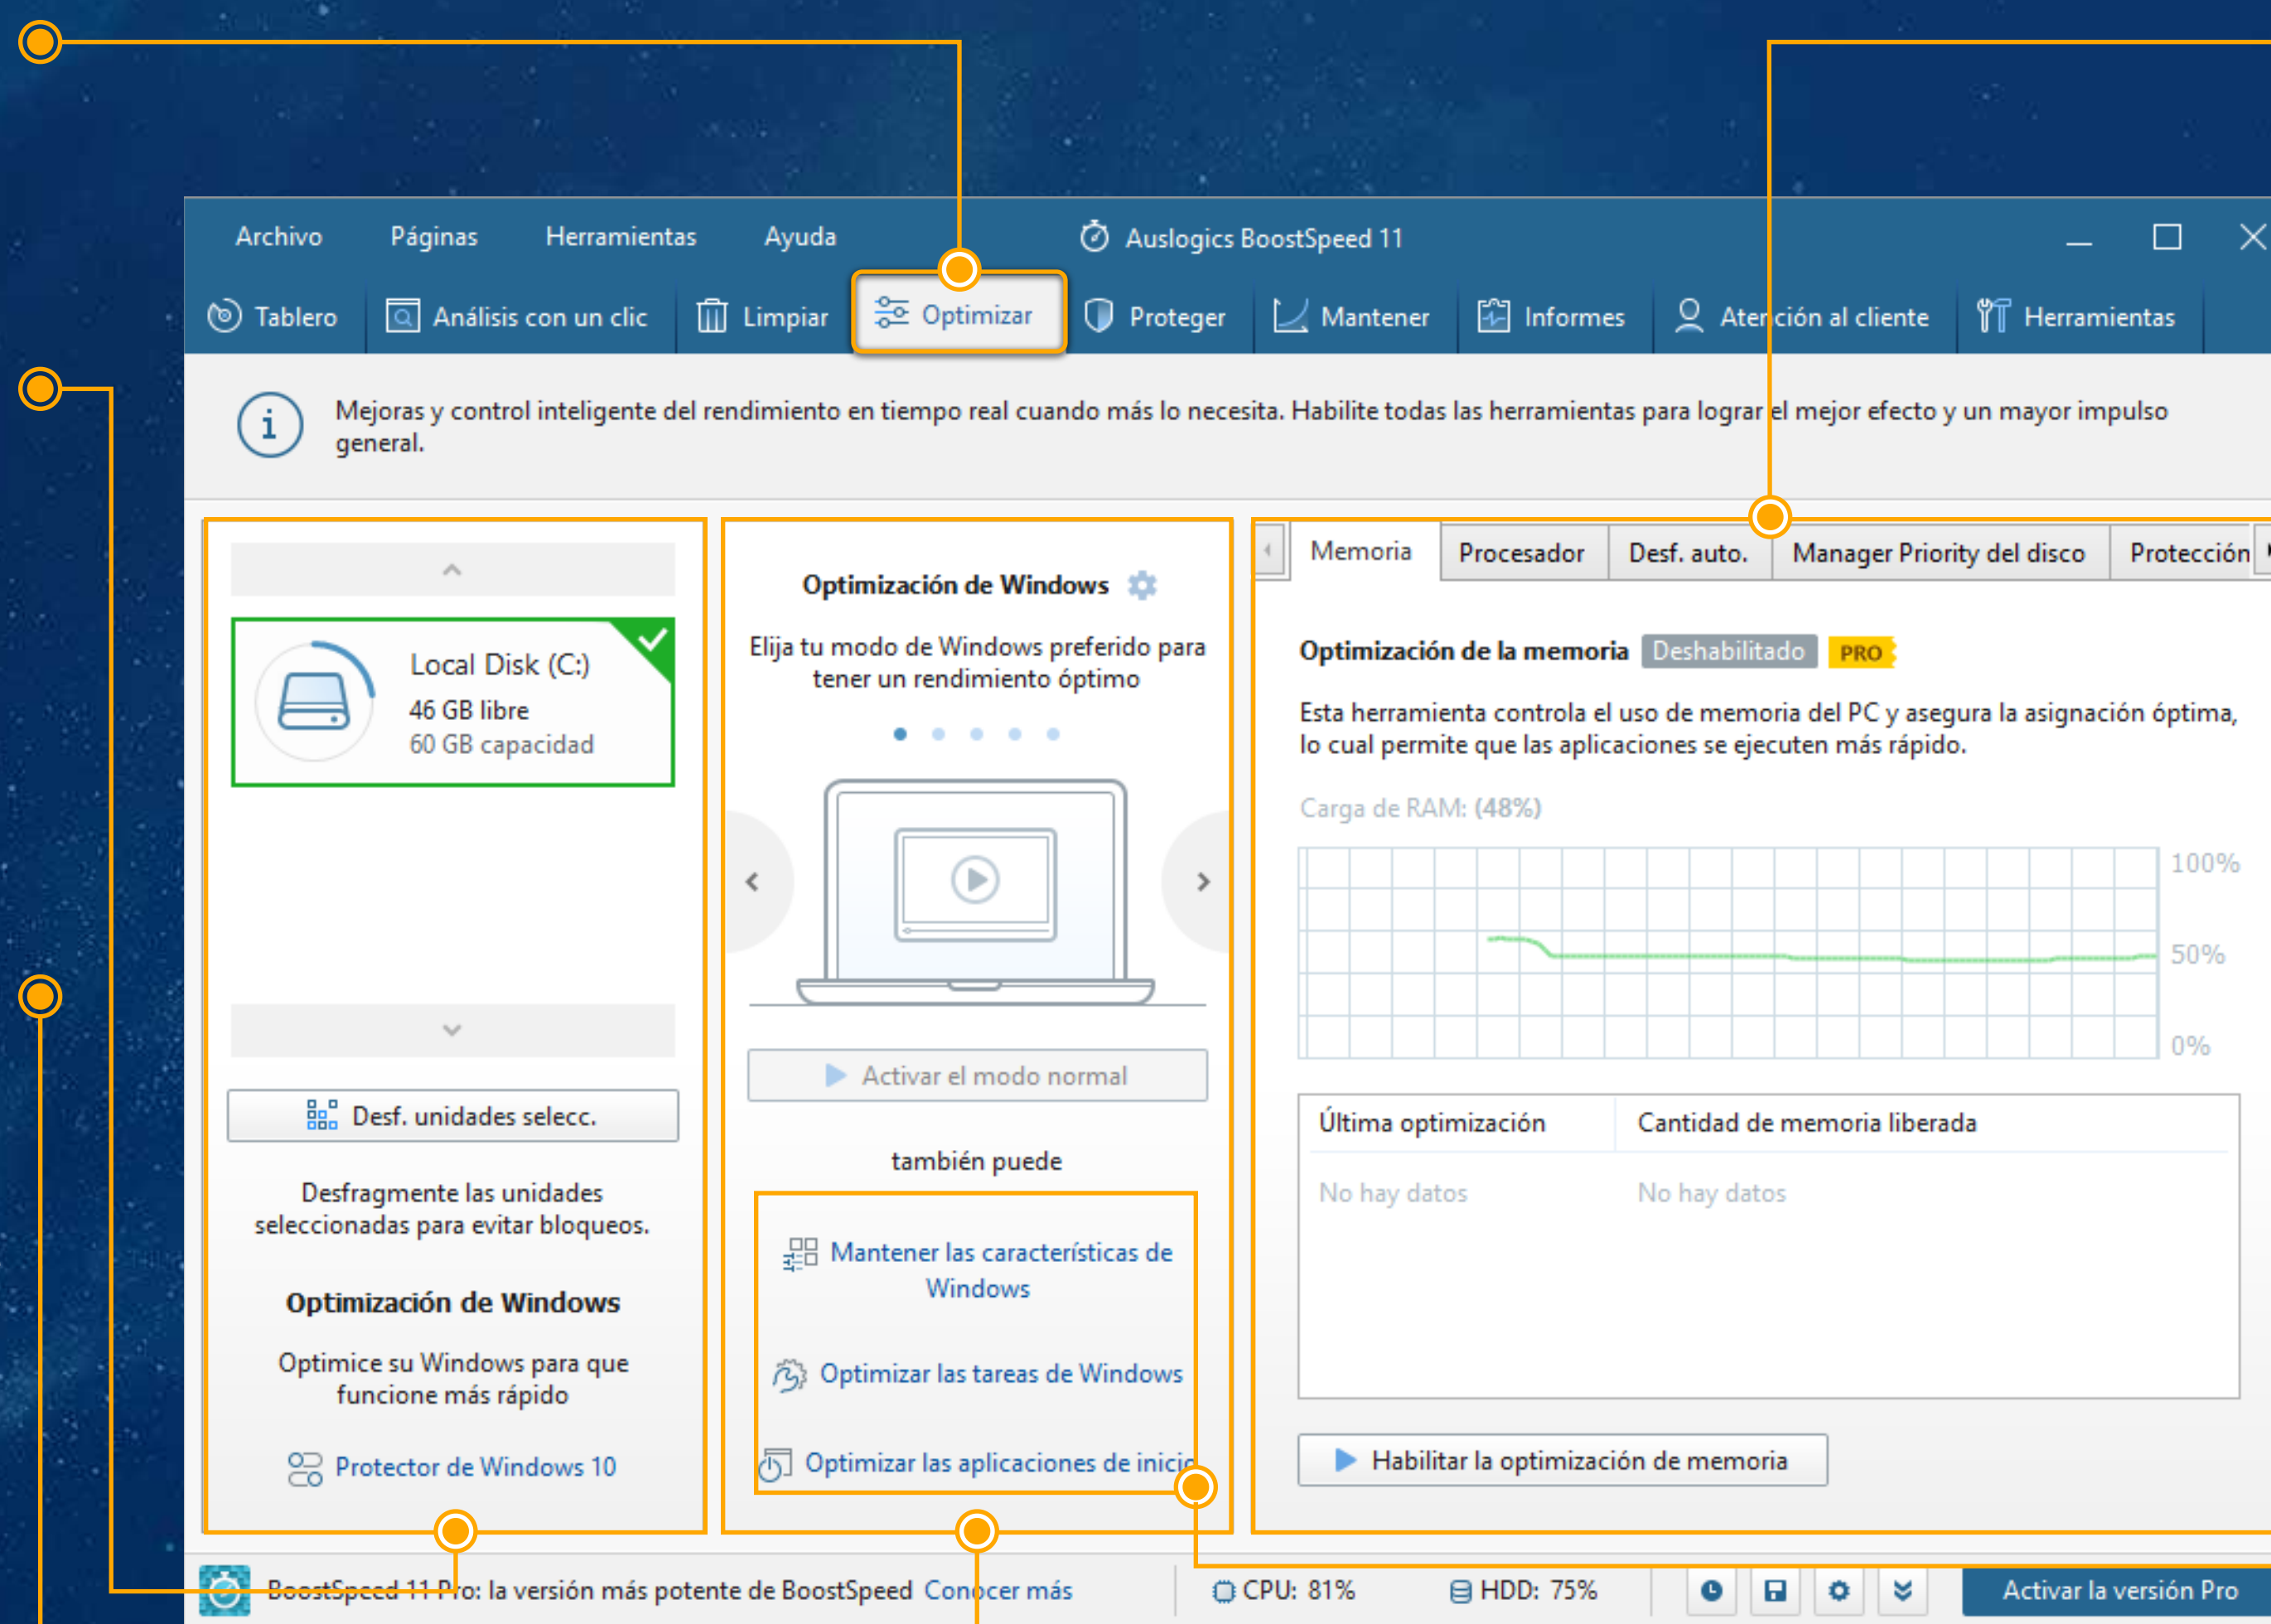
Archivo Páginas Herramientas Ayuda

Auslogics BoostSpeed 11

Tablero Análisis con un clic Limpiar Optimizar Proteger Mantener Informes Atención al cliente Herramientas

Mejoras y control inteligente del rendimiento en tiempo real cuando más lo necesita. Habilite todas las herramientas para lograr el mejor efecto y un mayor impulso general.

Local Disk (C:)
46 GB libre
60 GB capacidad

Desf. unidades selecc.

Desfragmente las unidades seleccionadas para evitar bloqueos.

Optimización de Windows

Optimice su Windows para que funcione más rápido

Protector de Windows 10

Optimización de Windows

Elija tu modo de Windows preferido para tener un rendimiento óptimo

Activar el modo normal

también puede

Mantener las características de Windows

Optimizar las tareas de Windows

Optimizar las aplicaciones de inicio

Memoria | Procesador | Desf. auto. | Manager Priority del disco | Protección

Optimización de la memoria Deshabilitado PRO

Esta herramienta controla el uso de memoria del PC y asegura la asignación óptima, lo cual permite que las aplicaciones se ejecuten más rápido.

Carga de RAM: (48%)

100%
50%
0%

| Última optimización | Cantidad de memoria liberada |
|---|---|
| No hay datos | No hay datos |

Habilitar la optimización de memoria

BoostSpeed 11 Pro: la versión más potente de BoostSpeed Conocer más CPU: 81% HDD: 75% Activar la versión Pro